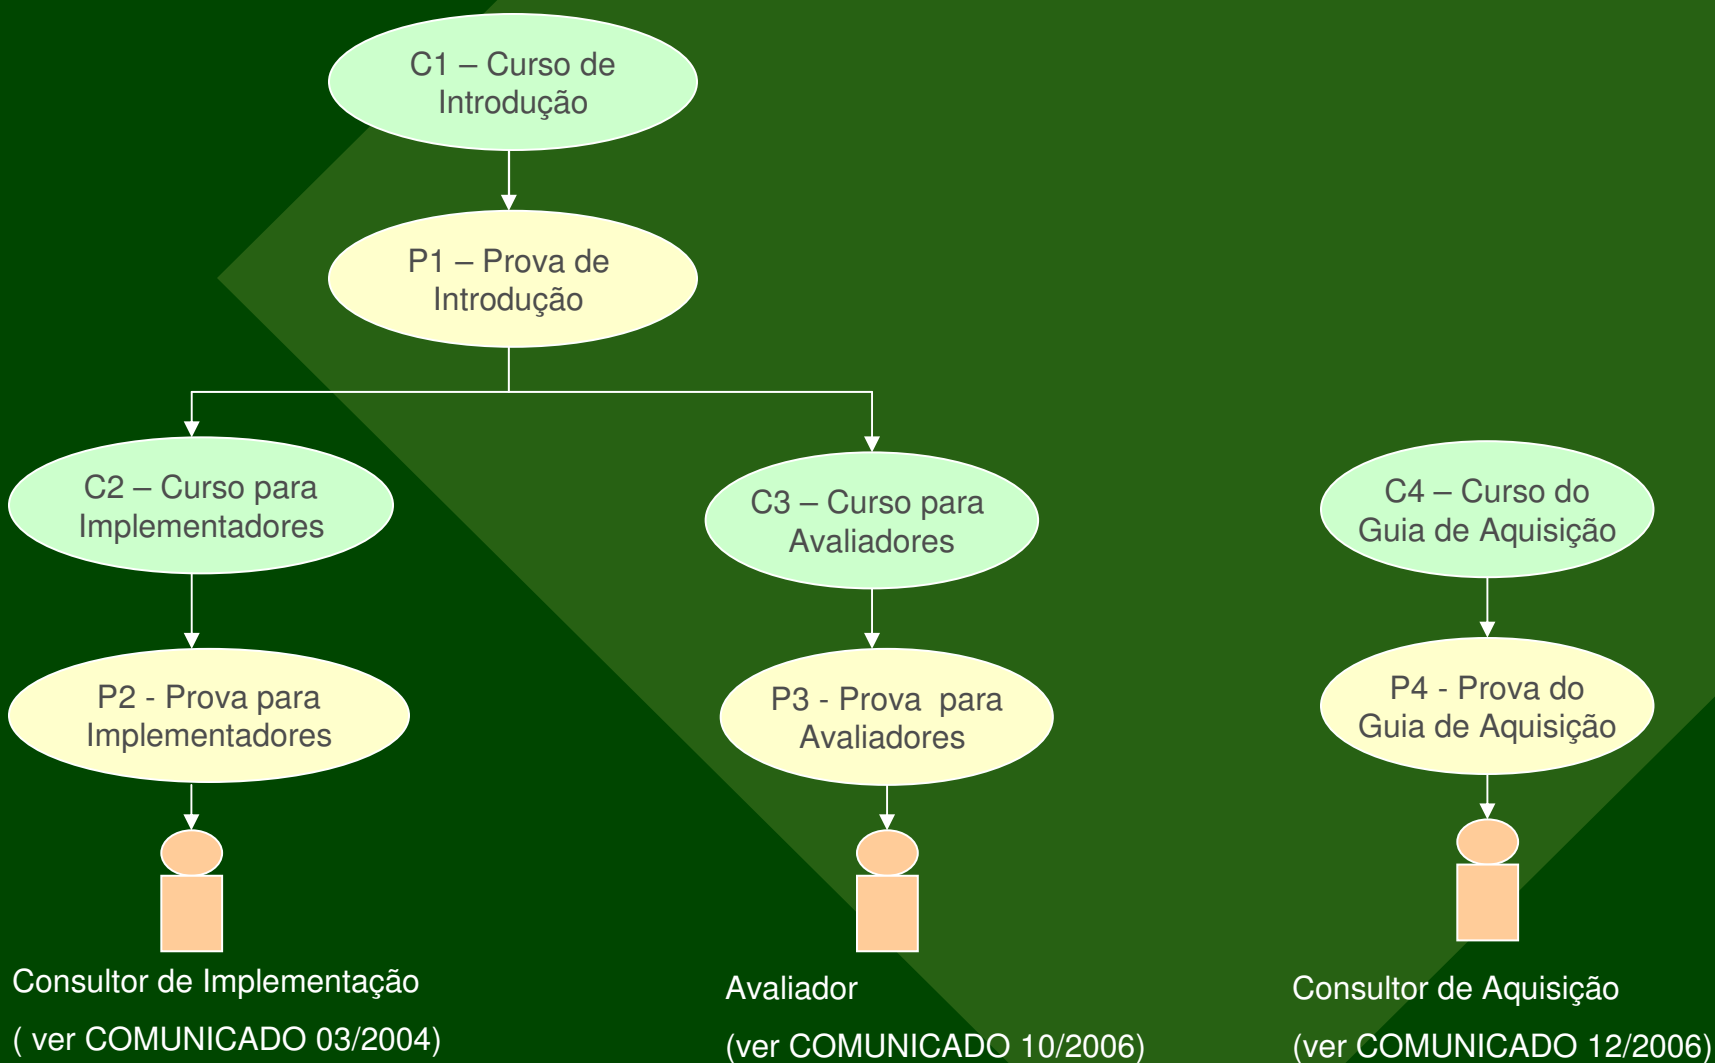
C1 – Curso de Introdução

P1 – Prova de Introdução

C2 – Curso para Implementadores

C3 – Curso para Avaliadores

C4 – Curso do Guia de Aquisição

P2 - Prova para Implementadores

P3 - Prova para Avaliadores

P4 - Prova do Guia de Aquisição

Consultor de Implementação

( ver COMUNICADO 03/2004)

Avaliador

(ver COMUNICADO 10/2006)

Consultor de Aquisição

(ver COMUNICADO 12/2006)